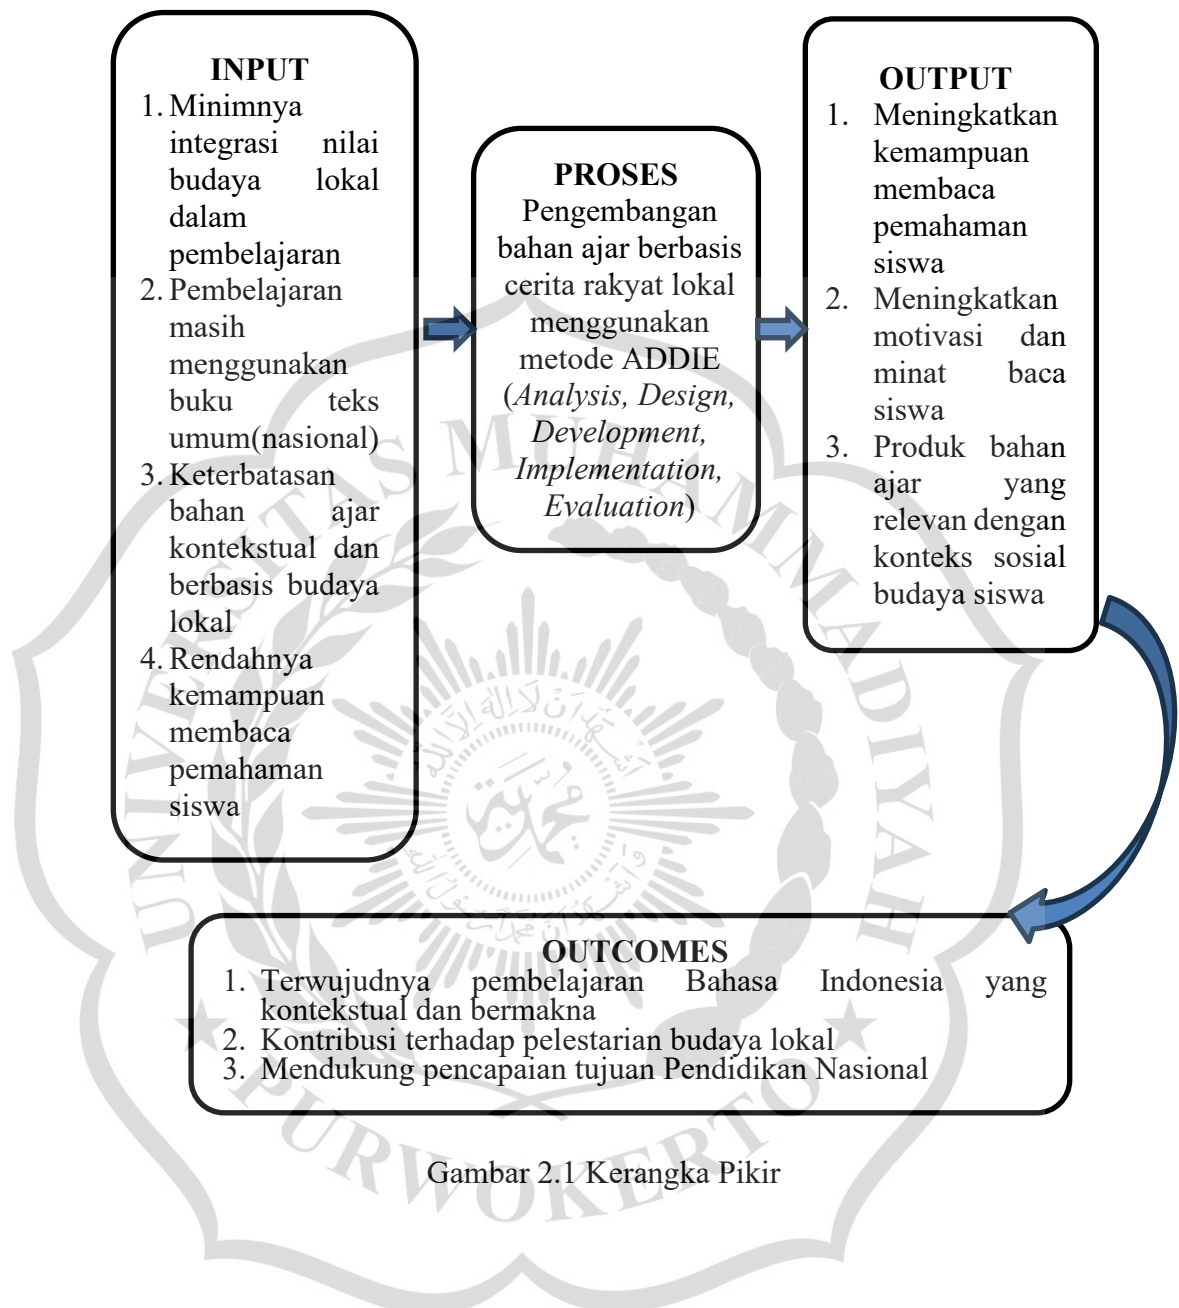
INPUT
1. Minimnya integrasi nilai budaya lokal dalam pembelajaran
2. Pembelajaran masih menggunakan buku teks umum(nasional)
3. Keterbatasan bahan ajar kontekstual dan berbasis budaya lokal
4. Rendahnya kemampuan membaca pemahaman siswa

PROSES
Pengembangan bahan ajar berbasis cerita rakyat lokal menggunakan metode ADDIE (*Analysis, Design, Development, Implementation, Evaluation*)

OUTPUT
1. Meningkatkan kemampuan membaca pemahaman siswa
2. Meningkatkan motivasi dan minat baca siswa
3. Produk bahan ajar yang relevan dengan konteks sosial budaya siswa

OUTCOMES
1. Terwujudnya pembelajaran Bahasa Indonesia yang kontekstual dan bermakna
2. Kontribusi terhadap pelestarian budaya lokal
3. Mendukung pencapaian tujuan Pendidikan Nasional

Gambar 2.1 Kerangka Pikir

UNIVERSITAS MUHAMMADIYAH PURWOKERTO